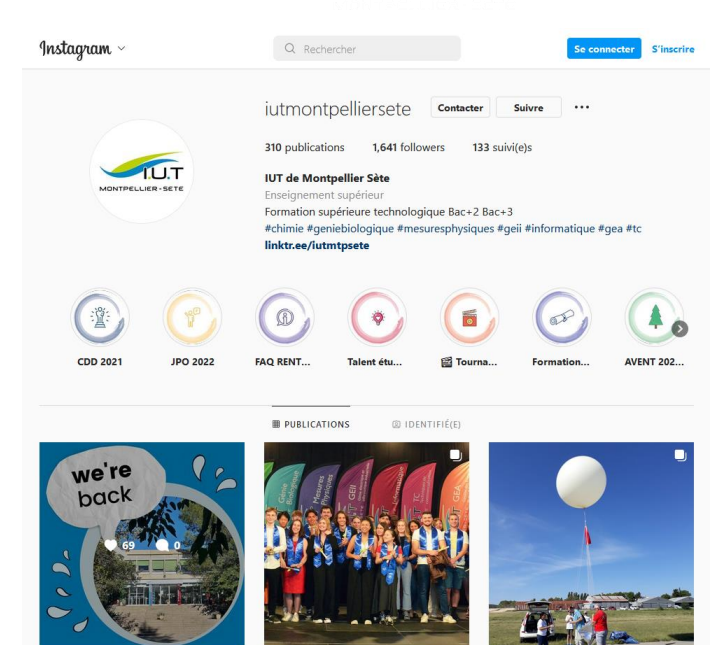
Instagram

Rechercher

Se connecter S'inscrire

iutmontpelliersete Contacter Suivre •••

310 publications 1,641 followers 133 suivi(e)s

IUT de Montpellier Sète
Enseignement supérieur
Formation supérieure technologique Bac+2 Bac+3
#chimie #geniebiologique #mesuresphysiques #geii #informatique #gea #tc
linktr.ee/iutmtpsete

I.U.T
MONTPELLIER-SÈTE

CDD 2021 JPO 2022 FAQ RENT... Talent étu... Tourna... Formation... AVENT 202...

PUBLICATIONS IDENTIFIÉ(E)

we're back

69 0

Mesures Physiques

GEA

TC